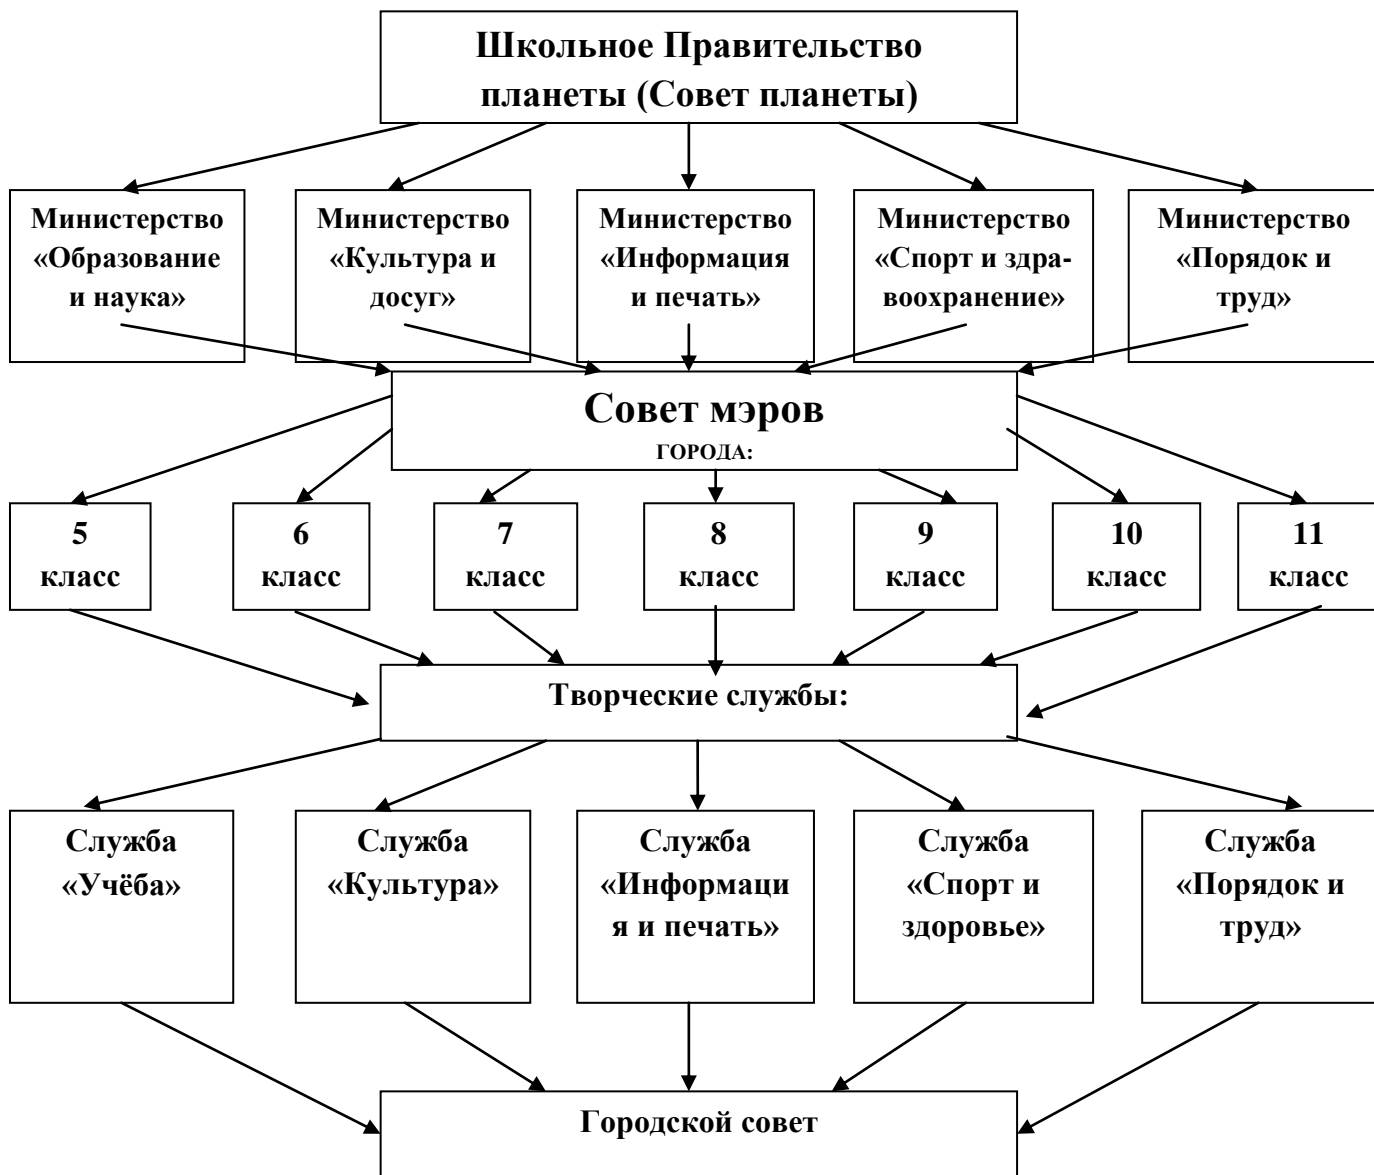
Школьное Правительство планеты (Совет планеты)

Министерство «Образование и наука»

Министерство «Культура и досуг»

Министерство «Информация и печать»

Министерство «Спорт и здравоохранение»

Министерство «Порядок и труд»

Совет мэров
ГОРОДА:

5 класс

6 класс

7 класс

8 класс

9 класс

10 класс

11 класс

Творческие службы:

Служба «Учёба»

Служба «Культура»

Служба «Информация и печать»

Служба «Спорт и здоровье»

Служба «Порядок и труд»

Городской совет